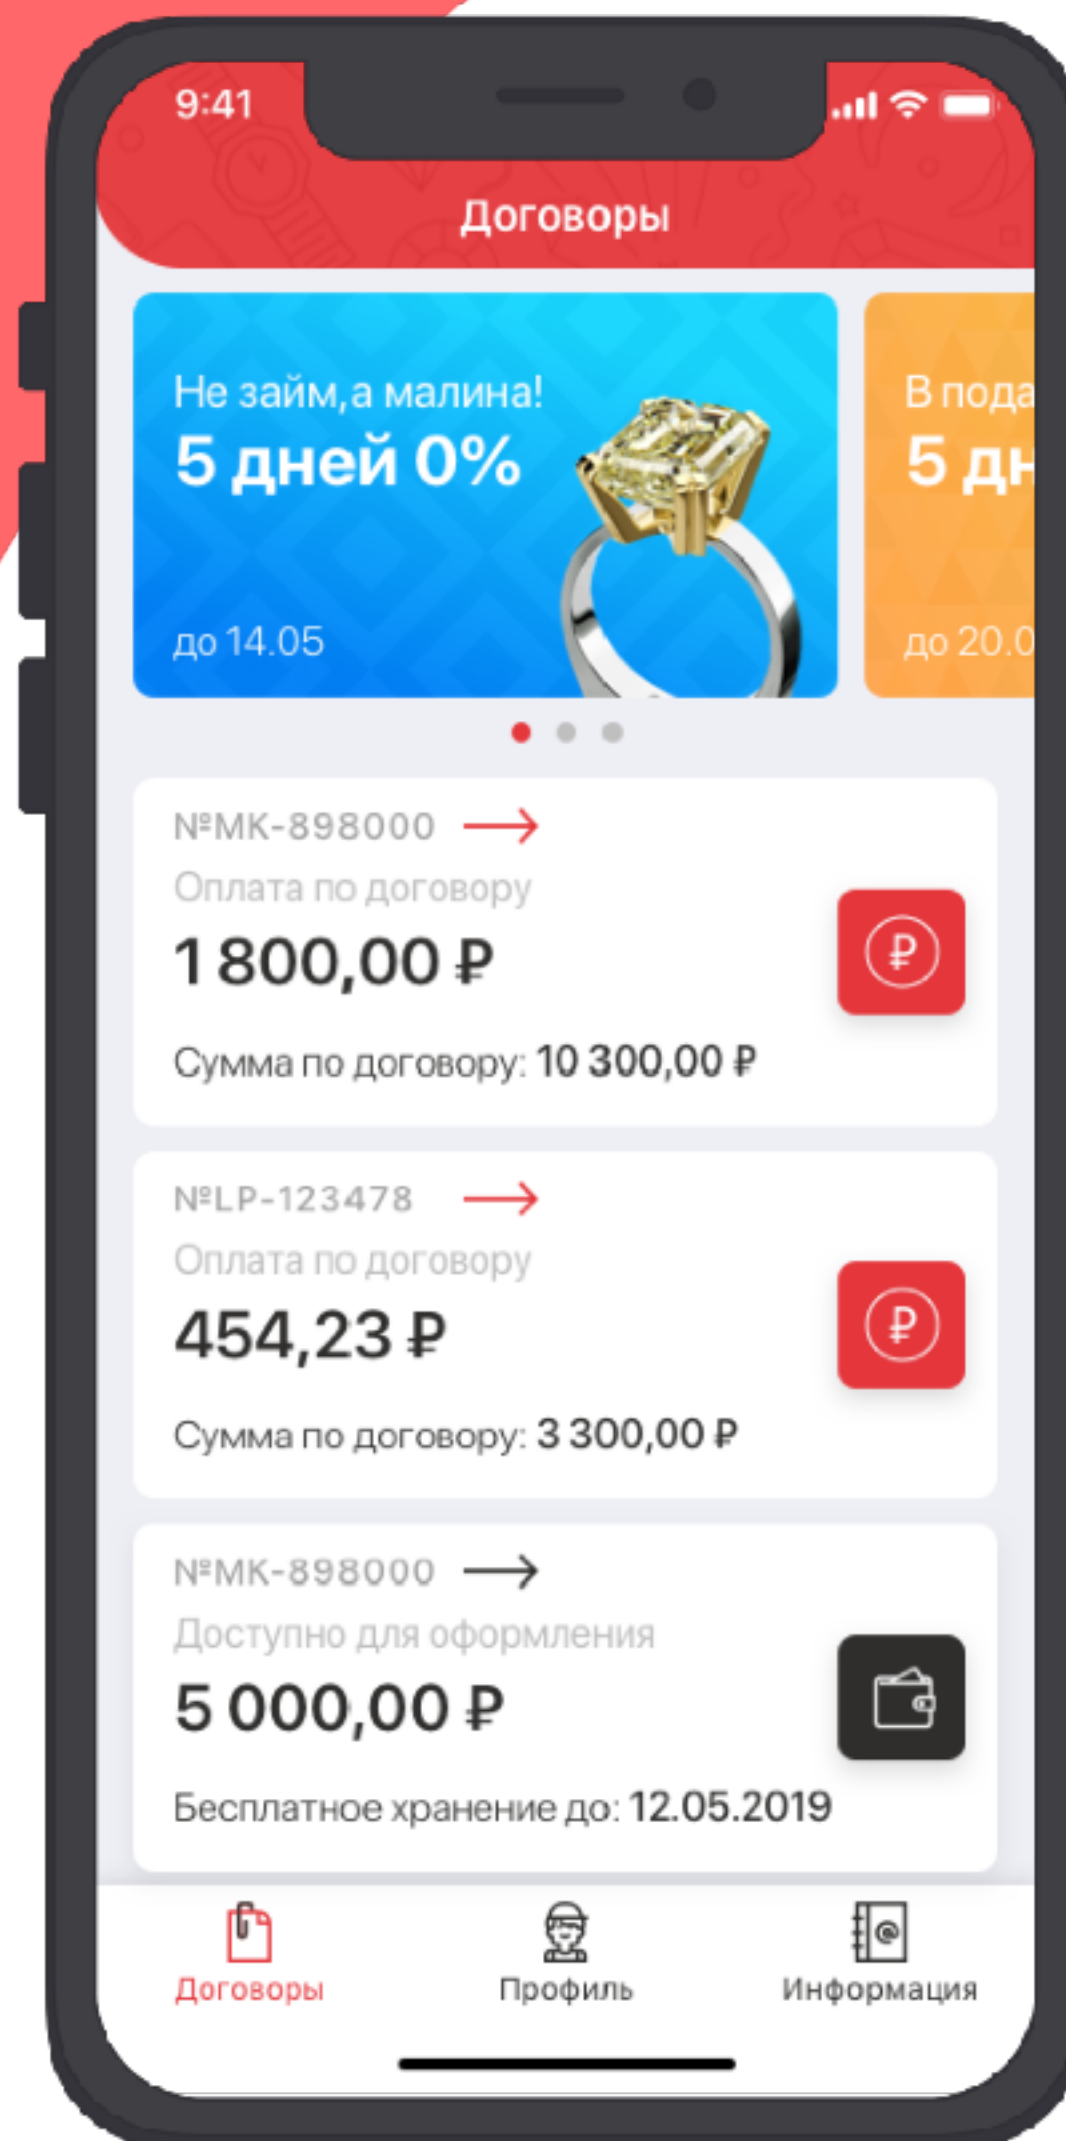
9:41

Договоры

Не займ,а малина!
5 дней 0%
до 14.05

В пода
5 дн
до 20.0

№MK-898000
Оплата по договору
1 800,00 ₽
Сумма по договору: 10 300,00 ₽

№LP-123478
Оплата по договору
454,23 ₽
Сумма по договору: 3 300,00 ₽

№MK-898000
Доступно для оформления
5 000,00 ₽
Бесплатное хранение до: 12.05.2019

Договоры
Профиль
Информация